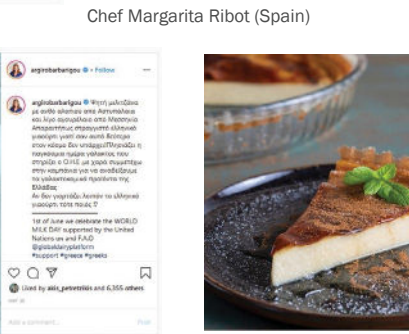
Chef Margarita Ribot (Spain)

argirobarbarigou • Follow

argirobarbarigou Ψητή μελιζάνα με φέτα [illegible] και λίγο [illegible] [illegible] Απαραίτητως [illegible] ελληνικό γιαούρτι γιατί σαν αυτό δεν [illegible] στον κόσμο δεν υπάρχει! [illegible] γαλακτος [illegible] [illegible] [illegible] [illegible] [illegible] Ελλάδας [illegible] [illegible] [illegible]

1st of June we celebrate the WORLD MILK DAY supported by the United Nations un and FAO @globaldairyplatform #support #greece #greeks

Liked by aliki_petretzikis and 6,355 others

Add a comment... Post